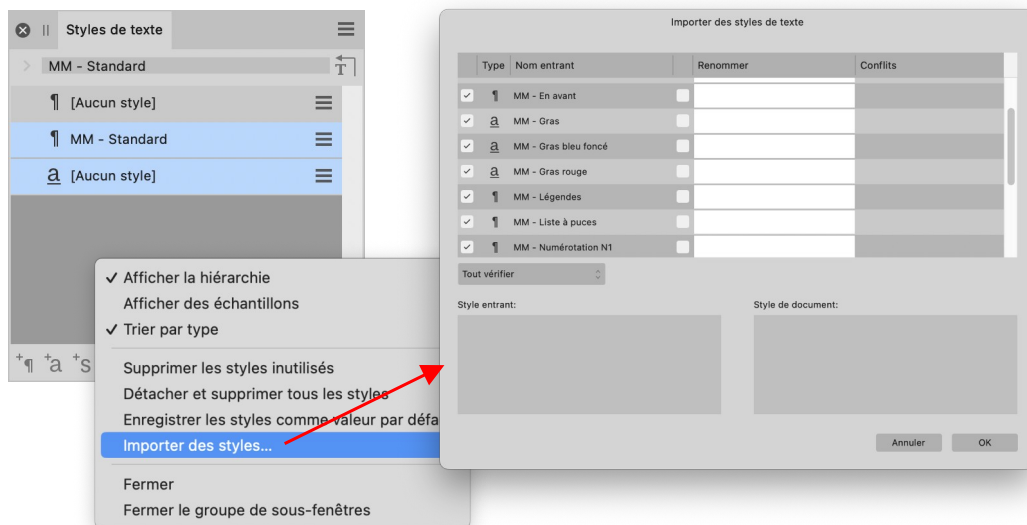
Styles de texte

MM - Standard

¶ [Aucun style]

¶ MM - Standard

a [Aucun style]

✓ Afficher la hiérarchie
Afficher des échantillons
✓ Trier par type

Supprimer les styles inutilisés
Détacher et supprimer tous les styles
Enregistrer les styles comme valeur par défa
Importer des styles...

Fermer
Fermer le groupe de sous-fenêtres

Importer des styles de texte

| | Type | Nom entrant | | Renommer | Conflits |
|---|---|---|---|---|---|
| ✓ | ¶ | MM - En avant | | | |
| ✓ | a | MM - Gras | | | |
| ✓ | a | MM - Gras bleu foncé | | | |
| ✓ | a | MM - Gras rouge | | | |
| ✓ | ¶ | MM - Légendes | | | |
| ✓ | ¶ | MM - Liste à puces | | | |
| ✓ | ¶ | MM - Numérotation N1 | | | |

Tout vérifier

Style entrant:

Style de document:

Annuler OK